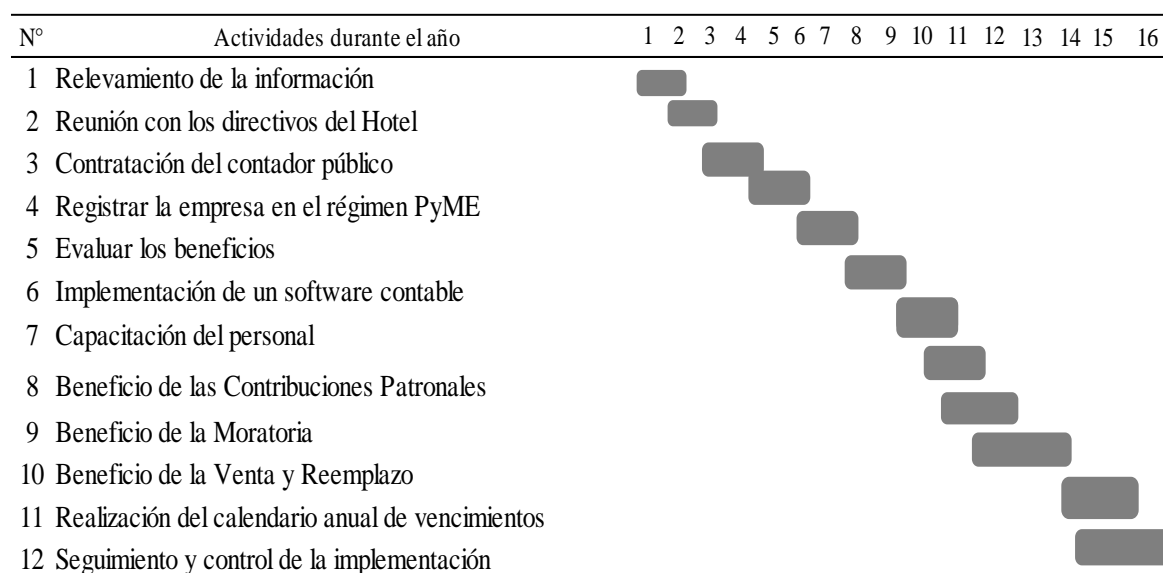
| N° | Actividades durante el año | 1 | 2 | 3 | 4 | 5 | 6 | 7 | 8 | 9 | 10 | 11 | 12 | 13 | 14 | 15 | 16 |
|---|---|---|---|---|---|---|---|---|---|---|---|---|---|---|---|---|---|
| 1 | Relevamiento de la información | | | | | | | | | | | | | | | | |
| 2 | Reunión con los directivos del Hotel | | | | | | | | | | | | | | | | |
| 3 | Contratación del contador público | | | | | | | | | | | | | | | | |
| 4 | Registrar la empresa en el régimen PyME | | | | | | | | | | | | | | | | |
| 5 | Evaluar los beneficios | | | | | | | | | | | | | | | | |
| 6 | Implementación de un software contable | | | | | | | | | | | | | | | | |
| 7 | Capacitación del personal | | | | | | | | | | | | | | | | |
| 8 | Beneficio de las Contribuciones Patronales | | | | | | | | | | | | | | | | |
| 9 | Beneficio de la Moratoria | | | | | | | | | | | | | | | | |
| 10 | Beneficio de la Venta y Reemplazo | | | | | | | | | | | | | | | | |
| 11 | Realización del calendario anual de vencimientos | | | | | | | | | | | | | | | | |
| 12 | Seguimiento y control de la implementación | | | | | | | | | | | | | | | | |